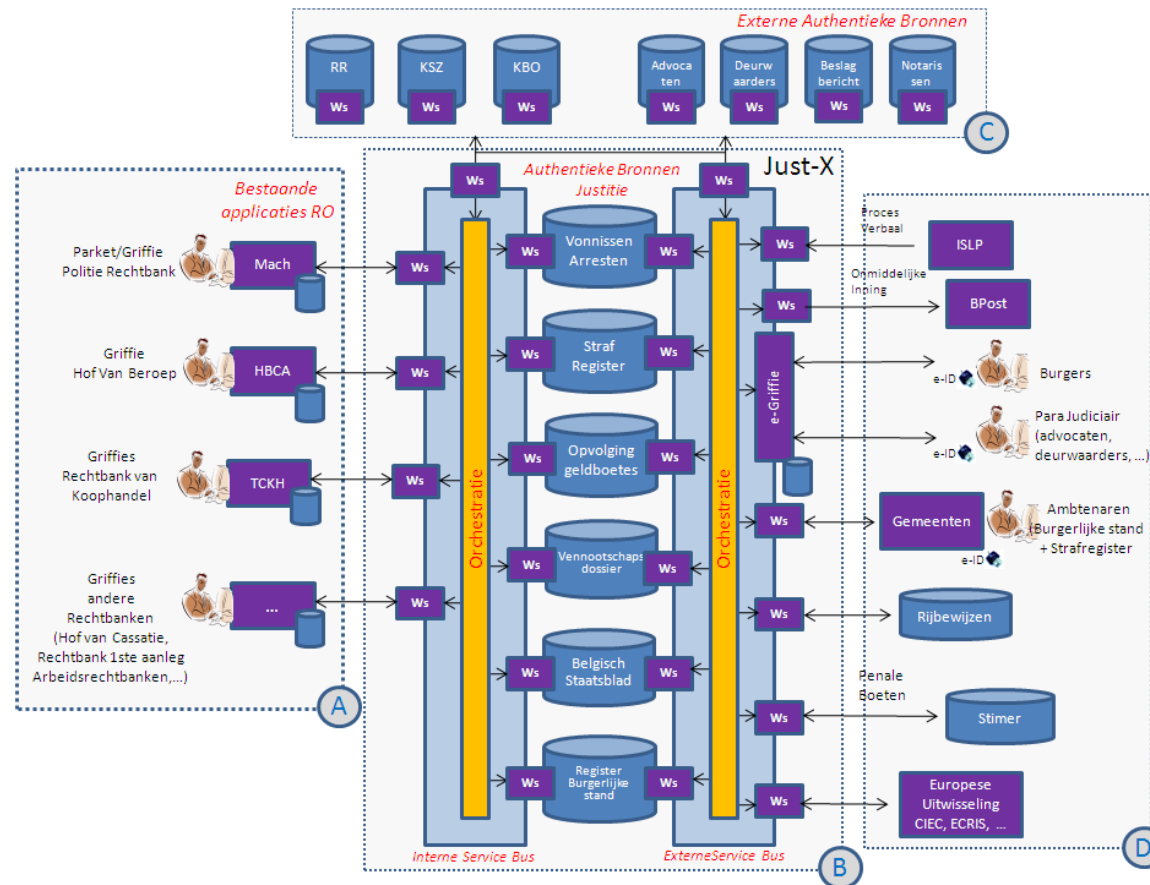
Externe Authentieke Bronnen

RR
Ws
KSZ
Ws
KBO
Ws
Advocaten
Ws
Deurwaarders
Ws
Beslag bericht
Ws
Notarissen
Ws

C

Bestaande applicaties RO

Parket/Griffie Politie Rechtbank
Mach

Griffie Hof Van Beroep
HBCA

Griffies Rechtbank van Koophandel
TCKH

Griffies andere Rechtbanken (Hof van Cassatie, Rechtbank 1ste aanleg Arbeidsrechtbanken,…)
…

A

Authentieke Bronnen Justitie
Just-X

Ws
Ws
Ws
Ws
Ws
Ws
Ws

Orchestratie

Vonnissen Arresten
Straf Register
Opvolging geldboetes
Vennootschaps dossier
Belgisch Staatsblad
Register Burgerlijke stand

Orchestratie

e-Griffie

Interne Service Bus
ExterneService Bus

B

Proces Verbaal
ISLP
Onmiddelijke Inning
BPost
e-ID
Burgers
e-ID
Para Judiciair (advocaten, deurwaarders, …)
Gemeenten
Ambtenaren (Burgerlijke stand + Strafregister
e-ID
Rijbewijzen
Penale Boeten
Stimer
Europese Uitwisseling CIEC, ECRIS, …

D